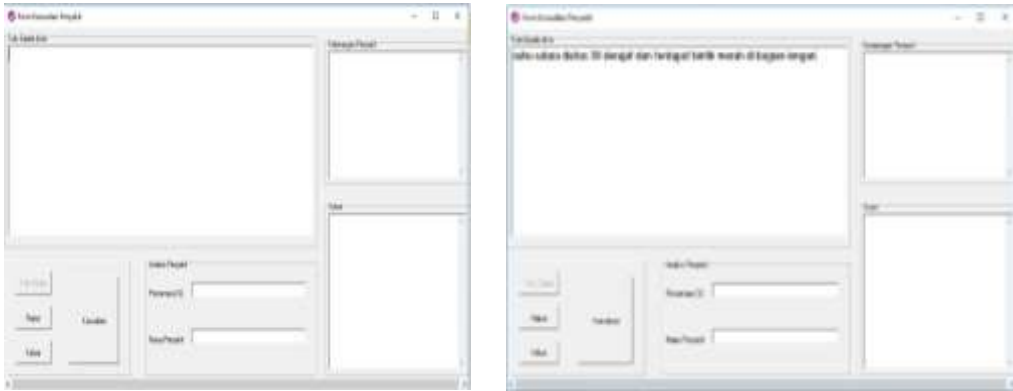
Form Konsultasi Penyakit

Teks Gejala Anda

Keterangan Penyakit

Solusi

Hasil Gejala

Reset

Keluar

Konsultasi

Analisa Penyakit

Persentase (%)

Nama Penyakit

Form Konsultasi Penyakit

Teks Gejala Anda

sudah sebulan diatas 38 derajat dan terdapat bintik merah di bagian tangan

Keterangan Penyakit

Solusi

Hasil Gejala

Reset

Keluar

Konsultasi

Analisa Penyakit

Persentase (%)

Nama Penyakit